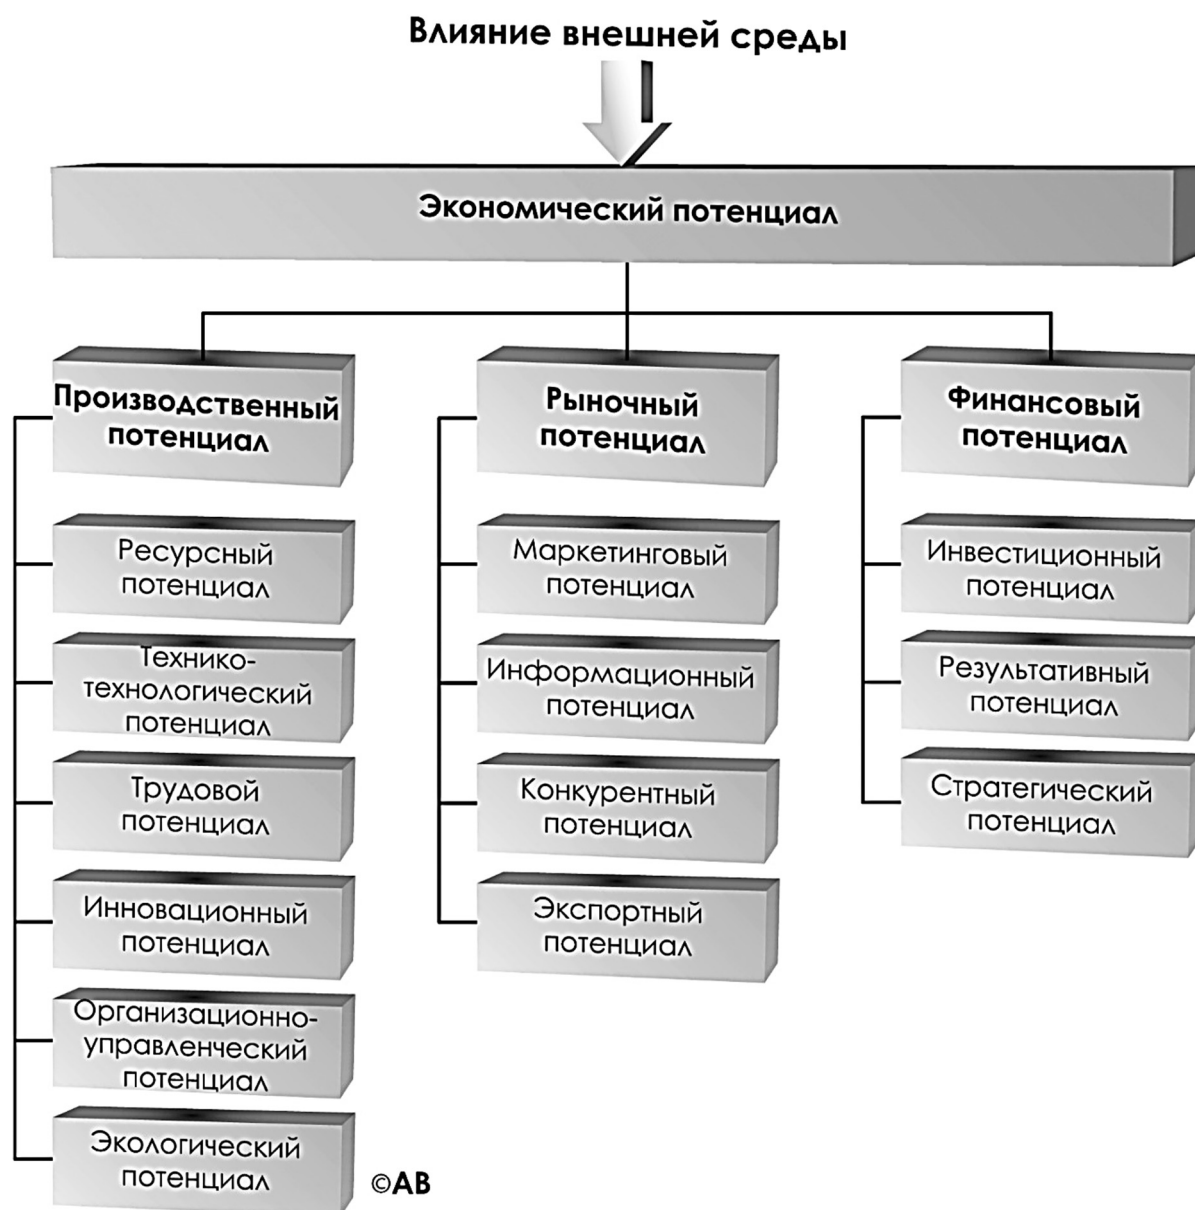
Влияние внешней среды

Экономический потенциал

Производственный потенциал

Ресурсный потенциал

Технико-технологический потенциал

Трудовой потенциал

Инновационный потенциал

Организационно-управленческий потенциал

Экологический потенциал

Рыночный потенциал

Маркетинговый потенциал

Информационный потенциал

Конкурентный потенциал

Экспортный потенциал

Финансовый потенциал

Инвестиционный потенциал

Результативный потенциал

Стратегический потенциал

©AB